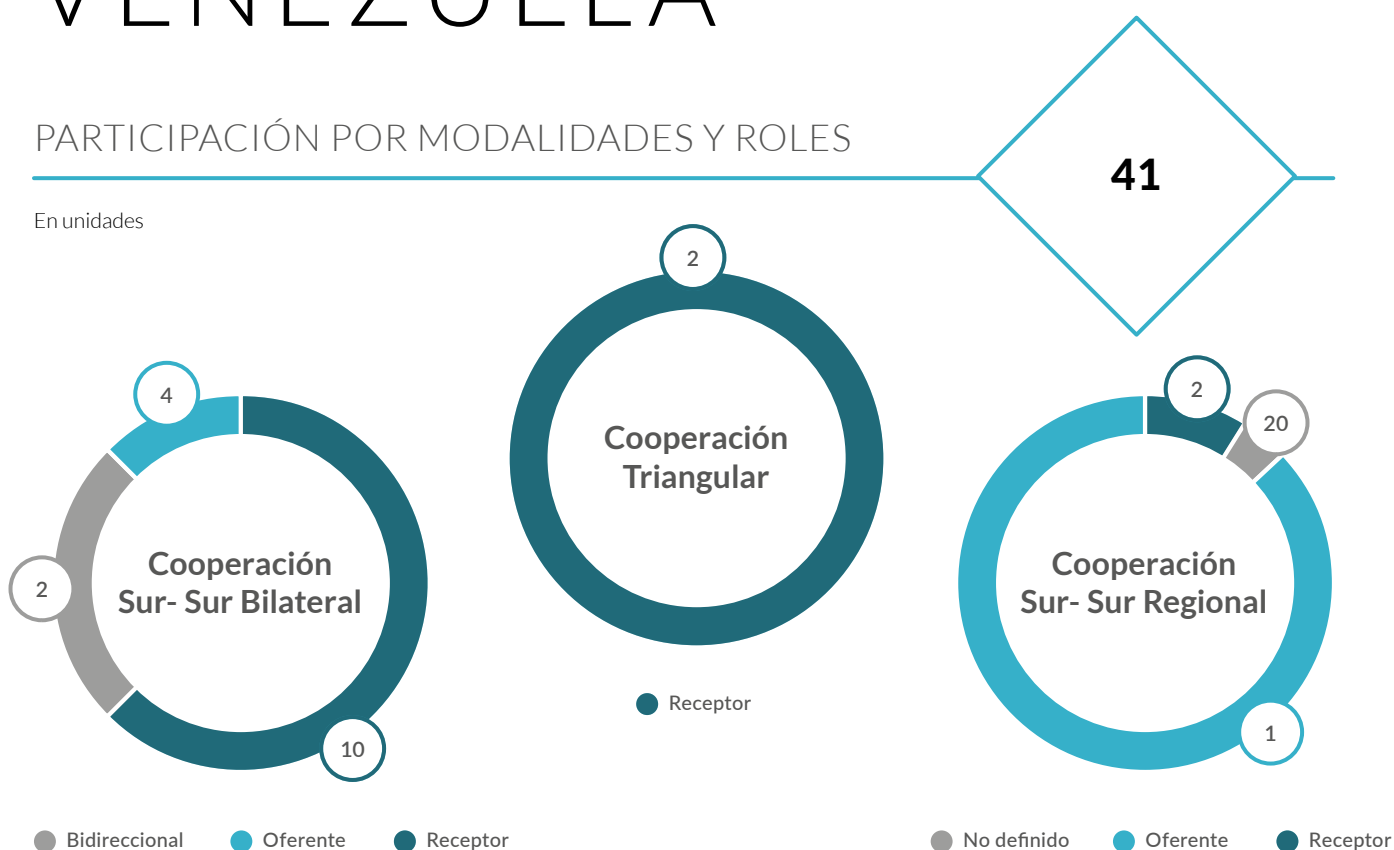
VENEZUELA

PARTICIPACIÓN POR MODALIDADES Y ROLES

41

En unidades

4

2

10

Cooperación Sur- Sur Bilateral

2

Cooperación Triangular

Receptor

2

20

1

Cooperación Sur- Sur Regional

Bidireccional Oferente Receptor

No definido Oferente Receptor